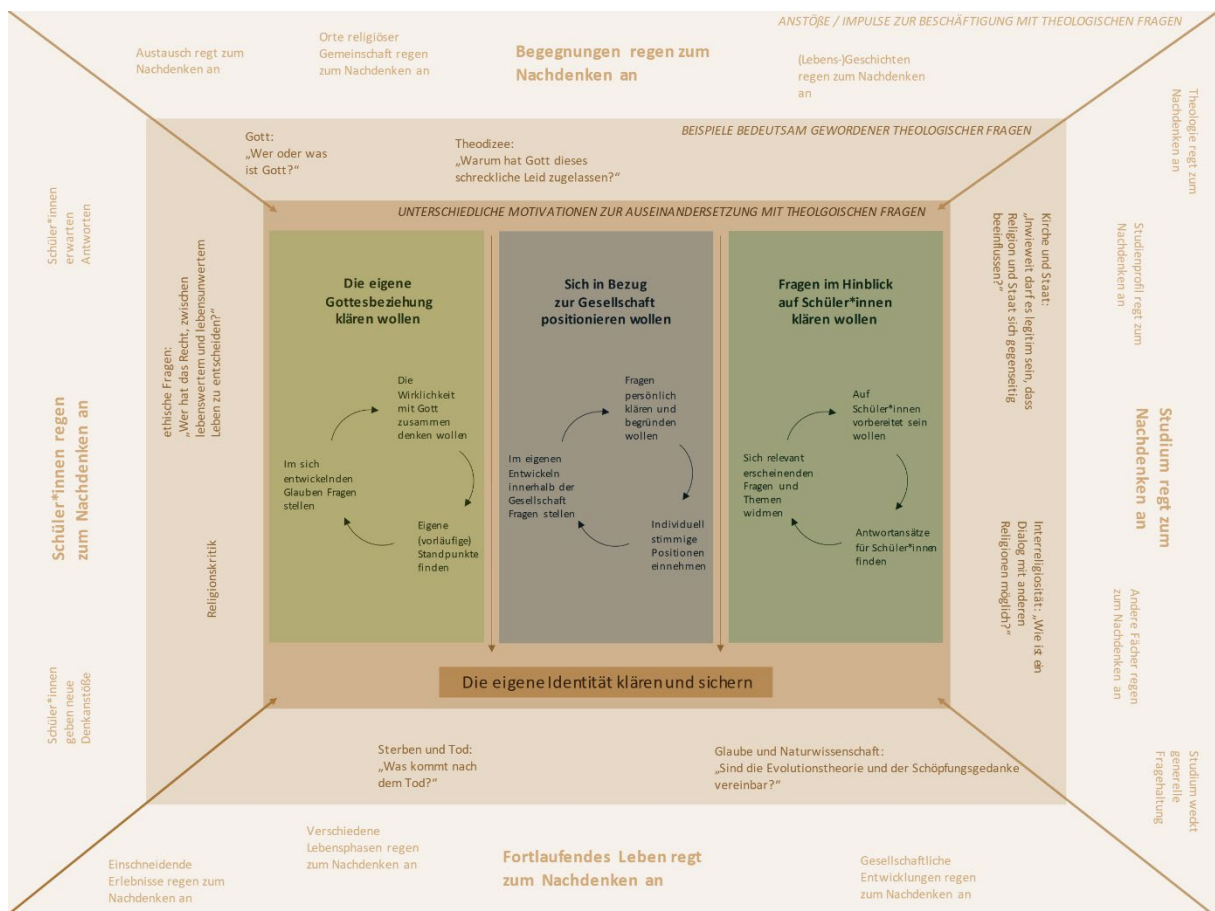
ANSTÖẞE / IMPULSE ZUR BESCHÄFTIGUNG MIT THEOLOGISCHEN FRAGEN

Austausch regt zum Nachdenken an

Orte religiöser Gemeinschaft regen zum Nachdenken an

Begegnungen regen zum Nachdenken an

(Lebens-)Geschichten regen zum Nachdenken an

BEISPIELE BEDEUTSAM GEWORDENER THEOLOGISCHER FRAGEN

Gott: „Wer oder was ist Gott?“

Theodizee: „Warum hat Gott dieses schreckliche Leid zugelassen?“

UNTERSCHIEDLICHE MOTIVATIONEN ZUR AUSEINANDERSETZUNG MIT THEOLGOISCHEN FRAGEN

Die eigene Gottesbeziehung klären wollen

Die Wirklichkeit mit Gott zusammen denken wollen

Eigene (vorläufige) Standpunkte finden

Im sich entwickelnden Glauben Fragen stellen

Sich in Bezug zur Gesellschaft positionieren wollen

Fragen persönlich klären und begründen wollen

Individuell stimmige Positionen einnehmen

Im eigenen Entwickeln innerhalb der Gesellschaft Fragen stellen

Fragen im Hinblick auf Schüler*innen klären wollen

Auf Schüler*innen vorbereitet sein wollen

Antwortansätze für Schüler*innen finden

Sich relevant erscheinenden Fragen und Themen widmen

Die eigene Identität klären und sichern

Schüler*innen erwarten Antworten

Schüler*innen regen zum Nachdenken an

Schüler*innen geben neue Denkanstöße

ethische Fragen: „Wer hat das Recht, zwischen lebenswertem und lebensunwertem Leben zu entscheiden?“

Religionskritik

Kirche und Staat: „Inwieweit darf es legitim sein, dass Religion und Staat sich gegenseitig beeinflussen?“

Interreligiosität: „Wie ist ein Dialog mit anderen Religionen möglich?“

Theologie regt zum Nachdenken an

Studienprofil regt zum Nachdenken an

Studium regt zum Nachdenken an

Andere Fächer regen zum Nachdenken an

Studium weckt generelle Fragehaltung

Sterben und Tod: „Was kommt nach dem Tod?“

Glaube und Naturwissenschaft: „Sind die Evolutionstheorie und der Schöpfungsgedanke vereinbar?“

Einschneidende Erlebnisse regen zum Nachdenken an

Verschiedene Lebensphasen regen zum Nachdenken an

Fortlaufendes Leben regt zum Nachdenken an

Gesellschaftliche Entwicklungen regen zum Nachdenken an